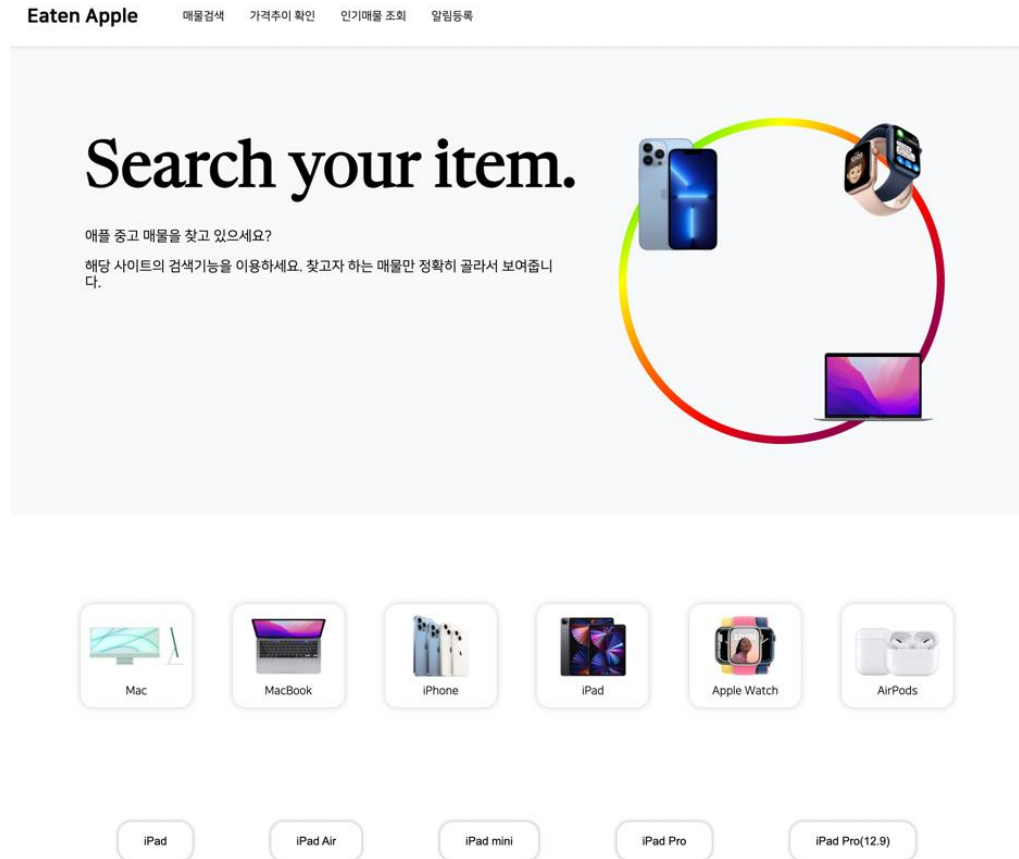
Eaten Apple 매물검색 가격추이 확인 인기매물 조회 알림등록

Search your item.

애플 중고 매물을 찾고 있으세요?

해당 사이트의 검색기능을 이용하세요. 찾고자 하는 매물만 정확히 골라서 보여줍니다.

Mac

MacBook

iPhone

iPad

Apple Watch

AirPods

iPad

iPad Air

iPad mini

iPad Pro

iPad Pro(12.9)